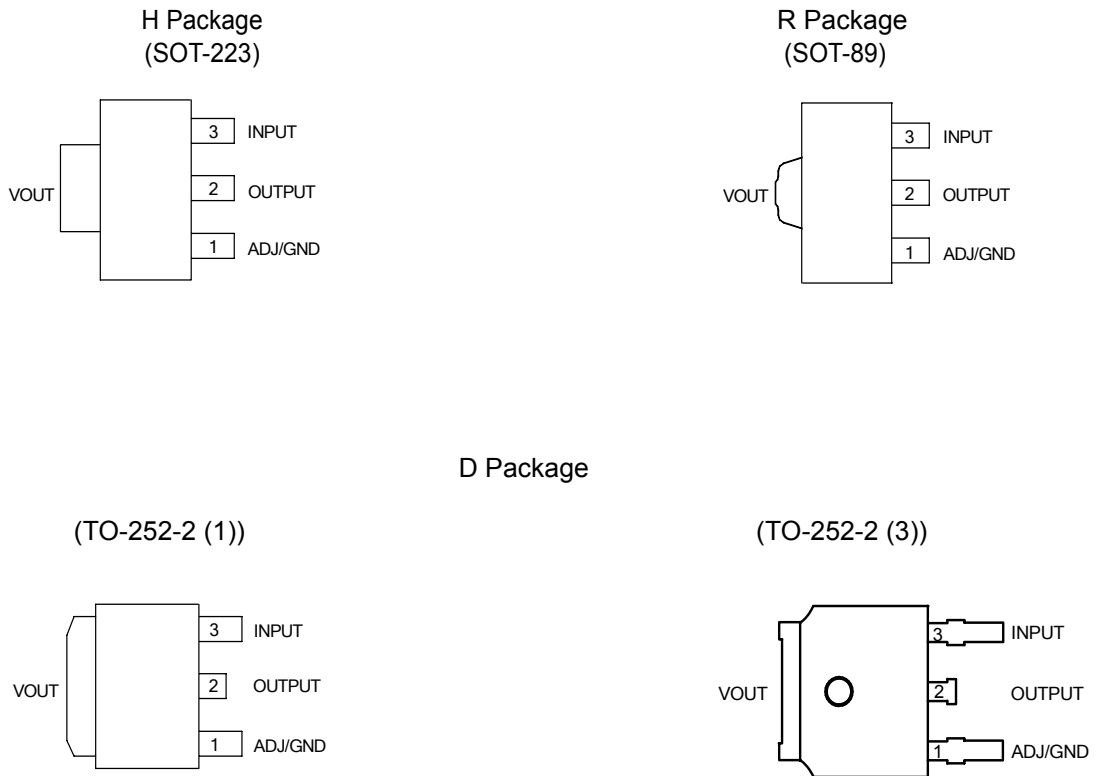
H Package
(SOT-223)

VOUT
3 INPUT
2 OUTPUT
1 ADJ/GND

R Package
(SOT-89)

VOUT
3 INPUT
2 OUTPUT
1 ADJ/GND

D Package

(TO-252-2 (1))

VOUT
3 INPUT
2 OUTPUT
1 ADJ/GND

(TO-252-2 (3))

VOUT
3 INPUT
2 OUTPUT
1 ADJ/GND